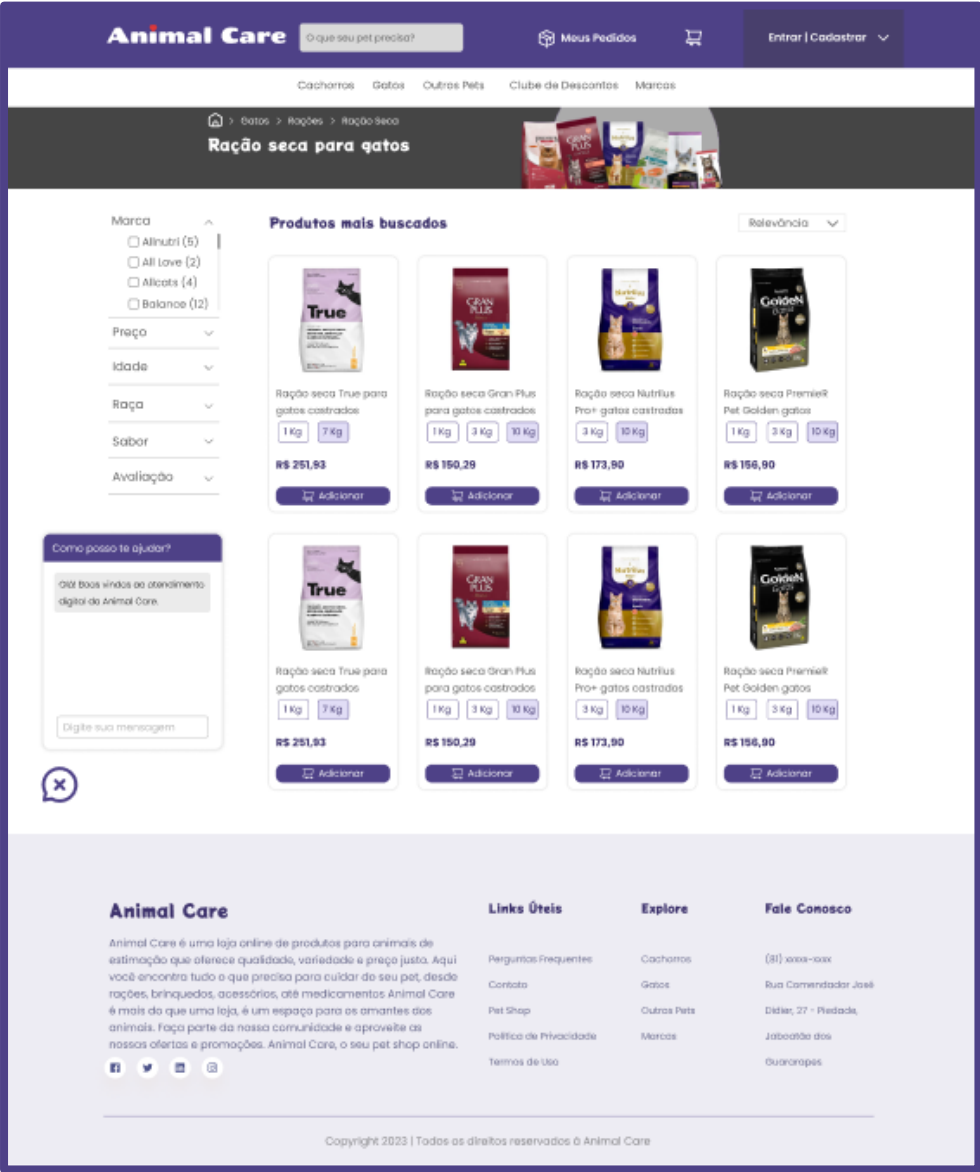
Animal Care

O que seu pet precisa?

Meus Pedidos

Entrar | Cadastrar

Cachorros Gatos Outros Pets Clube de Descontos Marcas

> Gatos > Rações > Ração Seca

Ração seca para gatos

Marca
Allnutri (5)
All Love (2)
Allcats (4)
Balance (12)

Preço

Idade

Raça

Sabor

Avaliação

Produtos mais buscados

Relevância

Ração seca True para gatos castrados
1 Kg 7 Kg
R$ 251,93
Adicionar

Ração seca Gran Plus para gatos castrados
1 Kg 3 Kg 10 Kg
R$ 150,29
Adicionar

Ração seca Nutrilus Pro+ gatos castrados
3 Kg 10 Kg
R$ 173,90
Adicionar

Ração seca PremieR Pet Golden gatos
1 Kg 3 Kg 10 Kg
R$ 156,90
Adicionar

Ração seca True para gatos castrados
1 Kg 7 Kg
R$ 251,93
Adicionar

Ração seca Gran Plus para gatos castrados
1 Kg 3 Kg 10 Kg
R$ 150,29
Adicionar

Ração seca Nutrilus Pro+ gatos castrados
3 Kg 10 Kg
R$ 173,90
Adicionar

Ração seca PremieR Pet Golden gatos
1 Kg 3 Kg 10 Kg
R$ 156,90
Adicionar

Como posso te ajudar?

Olá! Boas vindas ao atendimento digital da Animal Care.

Digite sua mensagem

Animal Care

Animal Care é uma loja online de produtos para animais de estimação que oferece qualidade, variedade e preço justo. Aqui você encontra tudo o que precisa para cuidar do seu pet, desde rações, brinquedos, acessórios, até medicamentos Animal Care é mais do que uma loja, é um espaço para os amantes dos animais. Faça parte da nossa comunidade e aproveite as nossas ofertas e promoções. Animal Care, o seu pet shop online.

Links Úteis
Perguntas Frequentes
Contato
Pet Shop
Política de Privacidade
Termos de Uso

Explore
Cachorros
Gatos
Outros Pets
Marcas

Fale Conosco
(81) xxxxx-xxxx
Rua Comendador José Didier, 27 - Piedade, Jaboatão dos Guararapes

Copyright 2023 | Todos os direitos reservados à Animal Care